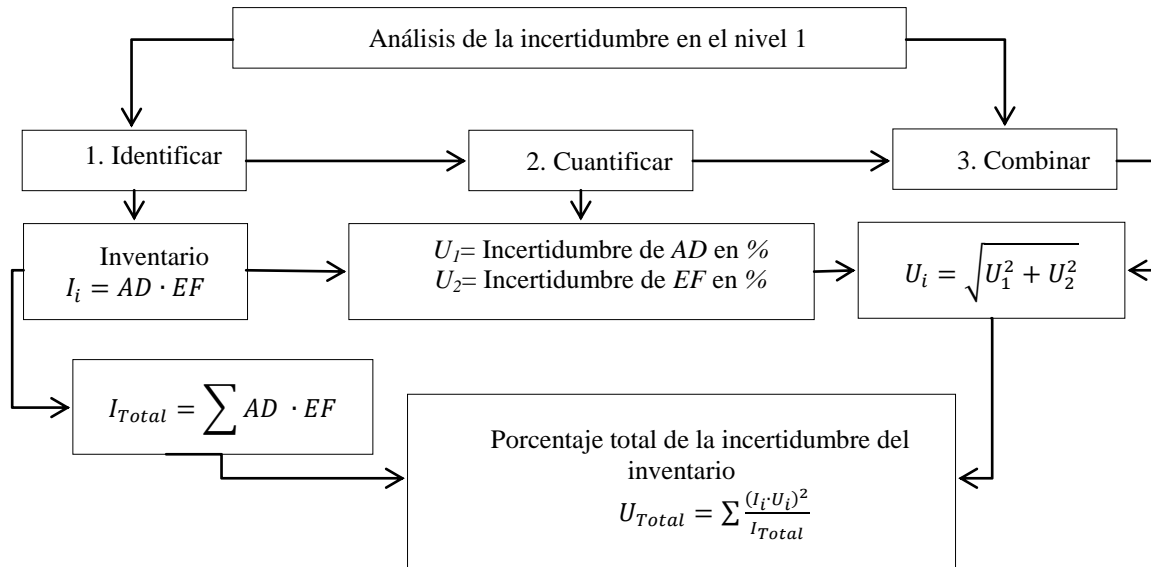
Análisis de la incertidumbre en el nivel 1

1. Identificar

2. Cuantificar

3. Combinar

Inventario
$I_i = AD \cdot EF$

$U_1$= Incertidumbre de $AD$ en %
$U_2$= Incertidumbre de $EF$ en %

$U_i = \sqrt{U_1^2 + U_2^2}$

$I_{Total} = \sum AD \cdot EF$

Porcentaje total de la incertidumbre del inventario
$U_{Total} = \sum \frac{(I_i \cdot U_i)^2}{I_{Total}}$